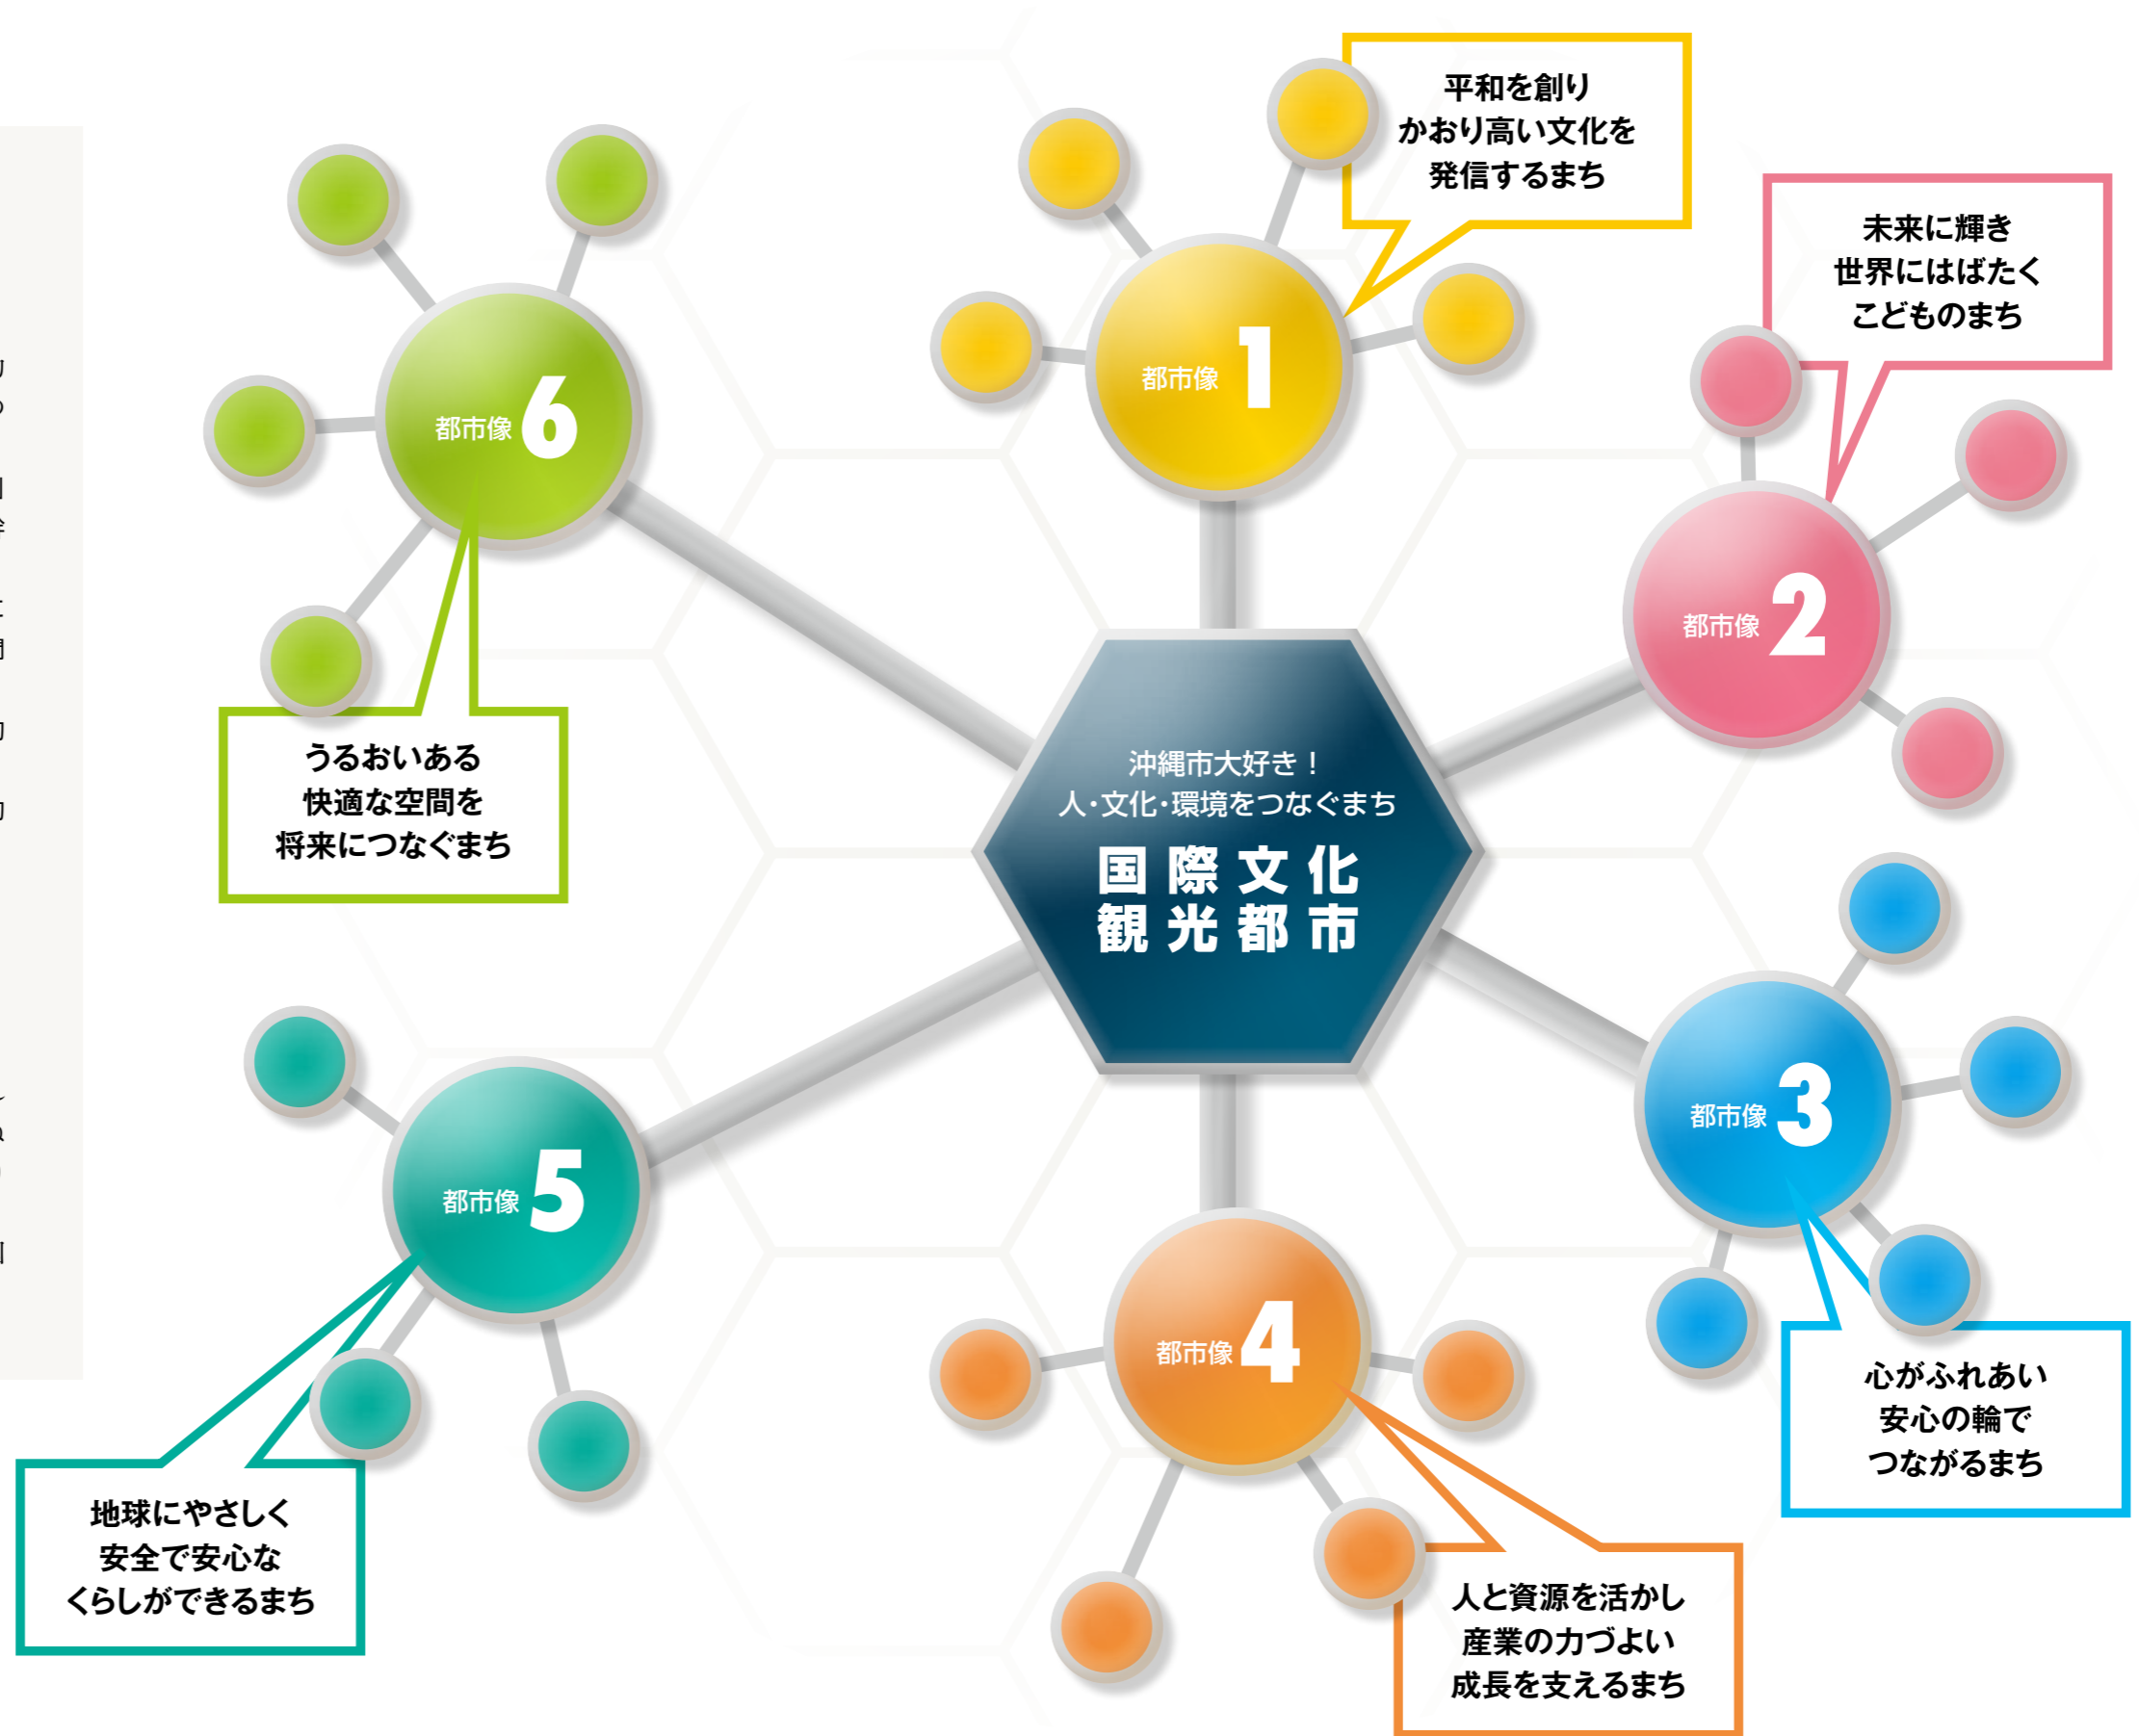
平和を創り
かおり高い文化を
発信するまち

未来に輝き
世界にはばたく
こどものまち

都市像 6

都市像 1

都市像 2

うるおいある
快適な空間を
将来につなぐまち

沖縄市大好き！
人・文化・環境をつなぐまち
国際文化
観光都市

都市像 3

都市像 5

都市像 4

心がふれあい
安心の輪で
つながるまち

地球にやさしく
安全で安心な
くらしができるまち

人と資源を活かし
産業の力づよい
成長を支えるまち